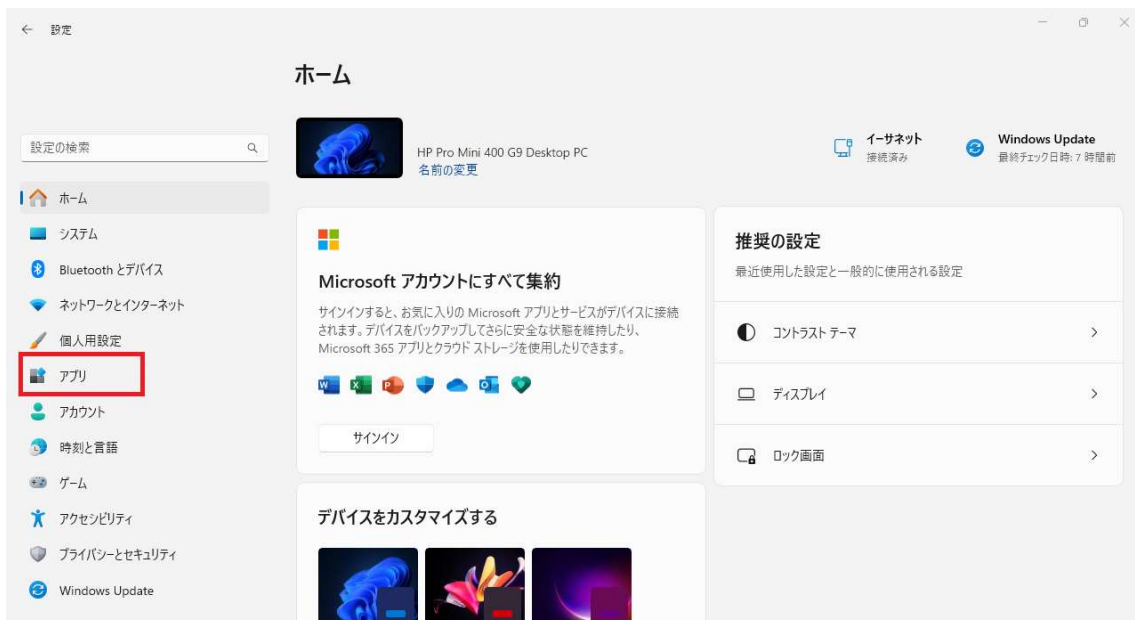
← 設定

ホーム

設定の検索

ホーム
システム
Bluetooth とデバイス
ネットワークとインターネット
個人用設定
アプリ
アカウント
時刻と言語
ゲーム
アクセシビリティ
プライバシーとセキュリティ
Windows Update

HP Pro Mini 400 G9 Desktop PC
名前の変更

イーサネット
接続済み

Windows Update
最終チェック日時: 7 時間前

Microsoft アカウントにすべて集約

サインインすると、お気に入りの Microsoft アプリとサービスがデバイスに接続されます。デバイスをバックアップしてさらに安全な状態を維持したり、Microsoft 365 アプリとクラウド ストレージを使用したりできます。

サインイン

推奨の設定
最近使用した設定と一般的に使用される設定

コントラスト テーマ
ディスプレイ
ロック画面

デバイスをカスタマイズする